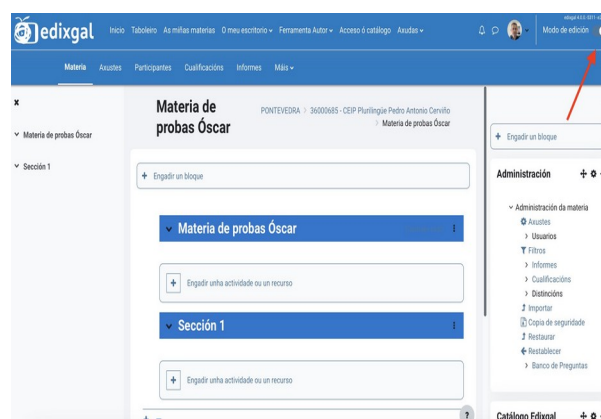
edixgal

Inicio Taboleiro As miñas materias O meu escritorio Ferramenta Autor Acceso ó catálogo Axudas

Modo de edición

Materia Axustes Participantes Cualificacións Informes Máis

×

Materia de probas Óscar

Sección 1

Materia de probas Óscar

PONTEVEDRA > 36000685 - CEIP Plurilingüe Pedro Antonio Cerviño > Materia de probas Óscar

+ Engadir un bloque

Materia de probas Óscar

+ Engadir unha actividade ou un recurso

Sección 1

+ Engadir unha actividade ou un recurso

+ Engadir un bloque

Administración

Administración da materia
Axustes
Usuarios
Filtros
Informes
Cualificacións
Distincións
Importar
Copia de seguridade
Restaurar
Restablecer
Banco de Preguntas

Catálogo Edixgal